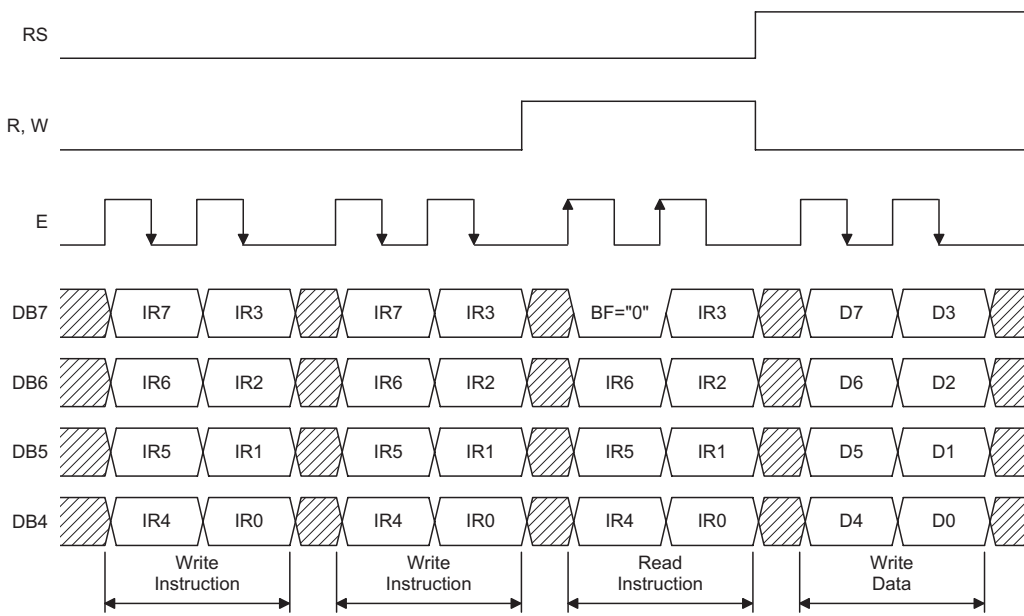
RS

R, W

E

DB7 IR7 IR3 IR7 IR3 BF="0" IR3 D7 D3

DB6 IR6 IR2 IR6 IR2 IR6 IR2 D6 D2

DB5 IR5 IR1 IR5 IR1 IR5 IR1 D5 D1

DB4 IR4 IR0 IR4 IR0 IR4 IR0 D4 D0

Write Instruction

Write Instruction

Read Instruction

Write Data